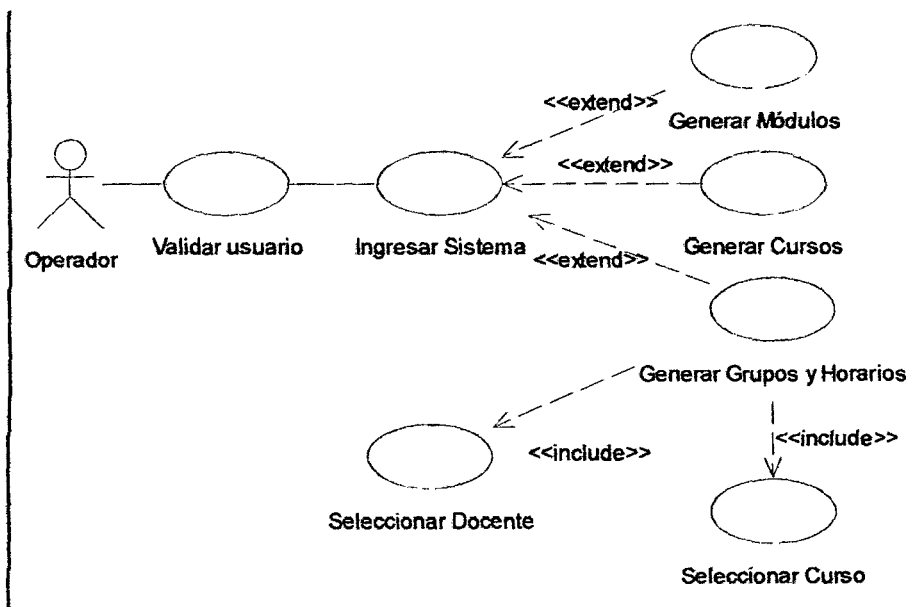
<<extend>>

Generar Módulos

<<extend>>

Operador

Validar usuario

Ingresar Sistema

Generar Cursos

<<extend>>

Generar Grupos y Horarios

<<include>>

<<include>>

Seleccionar Docente

Seleccionar Curso